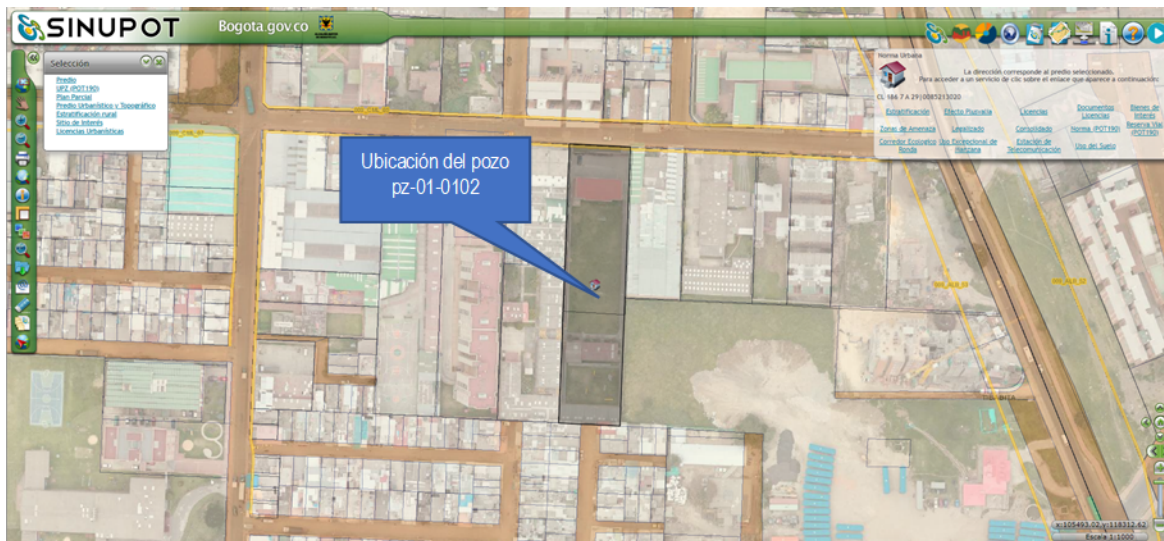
SINUPOT

Bogota.gov.co

Selección

Predio
UPZ (POT190)
Plan Parcial
Predio Urbanístico y Topográfico
Estratificación rural
Sitio de Interés
Licencias Urbanísticas

Norma Urbana

La dirección corresponde al predio seleccionado.
Para acceder a un servicio de clic sobre el enlace que aparece a continuación:

CL 186 7 A 29 | 008521302O

| Estratificación | Efecto Plusvalía | Licencias | Documentos Licencias | Bienes de Interés |
|---|---|---|---|---|
| Zonas de Amenaza | Legalizado | Consolidado | Norma (POT190) | Reserva Vial (POT190) |
| Corredor Ecológico de Ronda | Uso Excepcional de Manzana | Estación de Telecomunicación | Uso del Suelo | |

Ubicación del pozo pz-01-0102

x:105493.02 y:118312.62

Escala 1:1000